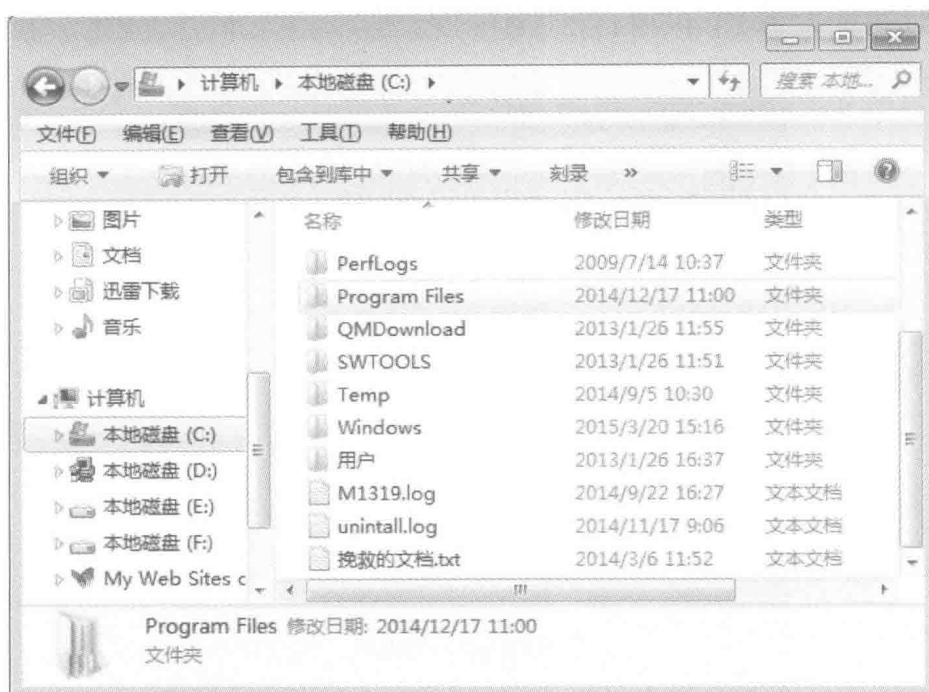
计算机 ▸ 本地磁盘 (C:) ▸

搜索 本地...

文件(F) 编辑(E) 查看(V) 工具(T) 帮助(H)

组织 ▾ 打开 包含到库中 ▾ 共享 ▾ 刻录 »

图片
文档
迅雷下载
音乐

计算机
本地磁盘 (C:)
本地磁盘 (D:)
本地磁盘 (E:)
本地磁盘 (F:)
My Web Sites c

| 名称 | 修改日期 | 类型 |
|---|---|---|
| PerfLogs | 2009/7/14 10:37 | 文件夹 |
| Program Files | 2014/12/17 11:00 | 文件夹 |
| QMDownload | 2013/1/26 11:55 | 文件夹 |
| SWTOOLS | 2013/1/26 11:51 | 文件夹 |
| Temp | 2014/9/5 10:30 | 文件夹 |
| Windows | 2015/3/20 15:16 | 文件夹 |
| 用户 | 2013/1/26 16:37 | 文件夹 |
| M1319.log | 2014/9/22 16:27 | 文本文档 |
| unintall.log | 2014/11/17 9:06 | 文本文档 |
| 挽救的文档.txt | 2014/3/6 11:52 | 文本文档 |

Program Files 修改日期: 2014/12/17 11:00
文件夹